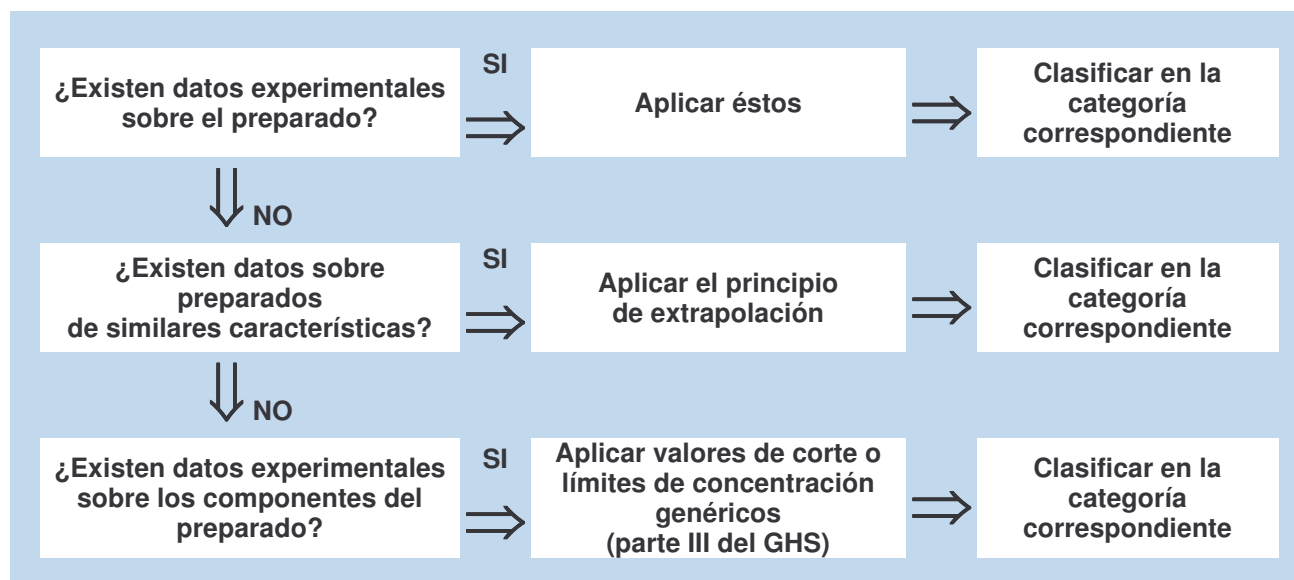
¿Existen datos experimentales sobre el preparado?

SI

Aplicar éstos

Clasificar en la categoría correspondiente

NO

¿Existen datos sobre preparados de similares características?

SI

Aplicar el principio de extrapolación

Clasificar en la categoría correspondiente

NO

¿Existen datos experimentales sobre los componentes del preparado?

SI

Aplicar valores de corte o límites de concentración genéricos (parte III del GHS)

Clasificar en la categoría correspondiente